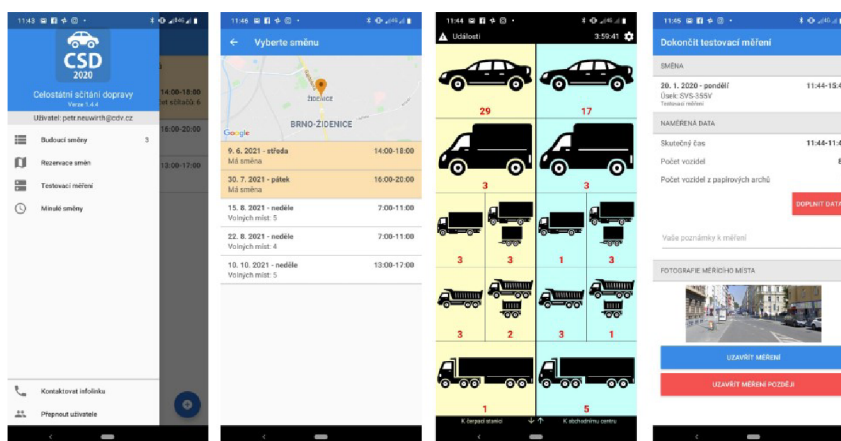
11:43

CSD 2020

Celostátní sčítání dopravy
Verze 1.4.4

Uživatel: petr.neswirth@cdv.cz

Budoucí směny 3

Rezervace směn

Testovací měření

Minulé směny

Kontaktovat infolinku

Přepnout uživatele

14:00-18:00
16:00-20:00
13:00-17:00

11:46

Vyberte směnu

Hrdlice

BRNO-ŽIDENICE

Google

9. 6. 2021 - středa 14:00-18:00
Má směna

30. 7. 2021 - pátek 16:00-20:00
Má směna

15. 8. 2021 - neděle 7:00-11:00
Volných míst: 5

22. 8. 2021 - neděle 7:00-11:00
Volných míst: 4

10. 10. 2021 - neděle 13:00-17:00
Volných míst: 5

11:44

Události 3:59:41

29 17

3 3

3 3 1 3

3 2 3 1

1 5

K čerpací stanici K obchodnímu centru

11:45

Dokončit testovací měření

SMĚNA

20. 1. 2020 - pondělí 11:44-15:4
Úsek: SVS-355V
Testovací měření

NAMĚŘENÁ DATA

Skutečný čas 11:44-11:4

Počet vozidel

Počet vozidel z papírových archů

DOPLNIT DATA

Vaše poznámky k měření

FOTOGRAFIE MĚŘICÍHO MÍSTA

UZAVŘÍT MĚŘENÍ

UZAVŘÍT MĚŘENÍ POZDĚJI